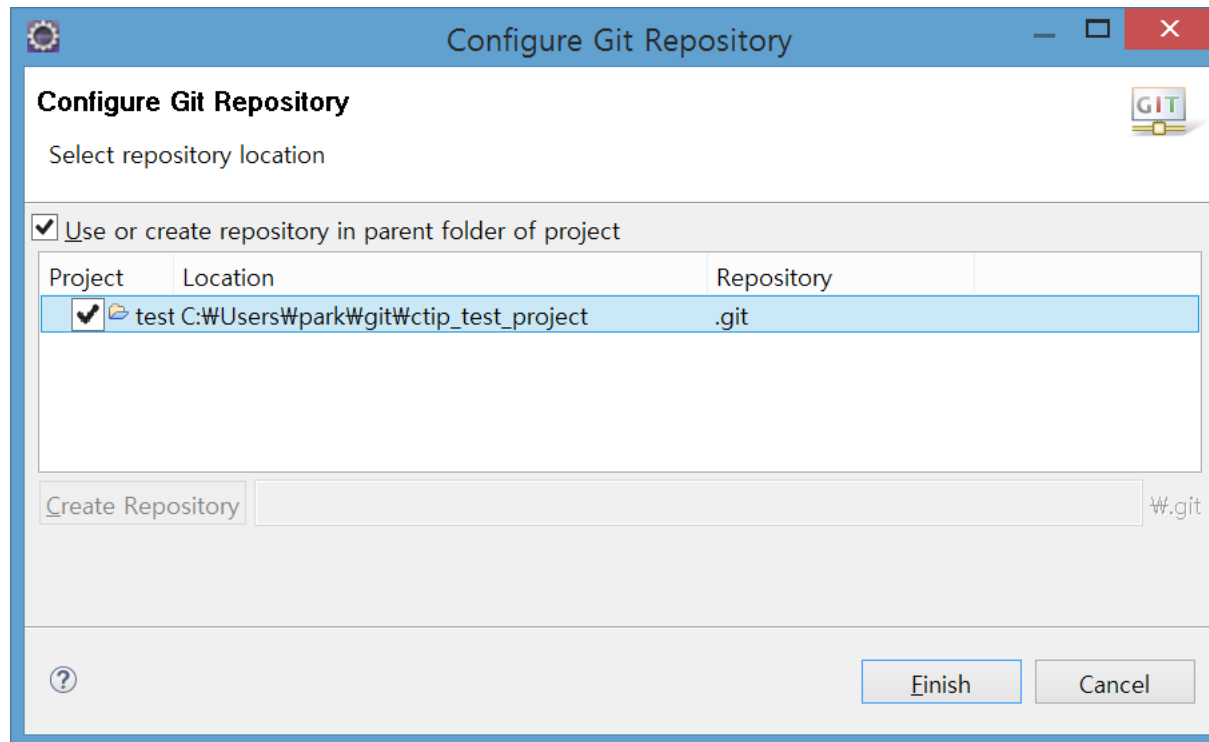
Configure Git Repository

Configure Git Repository

Select repository location

GIT

Use or create repository in parent folder of project

| Project | Location | Repository |
|---|---|---|
| test | C:₩Users₩park₩git₩ctip_test_project | .git |

Create Repository

₩.git

?

Finish

Cancel